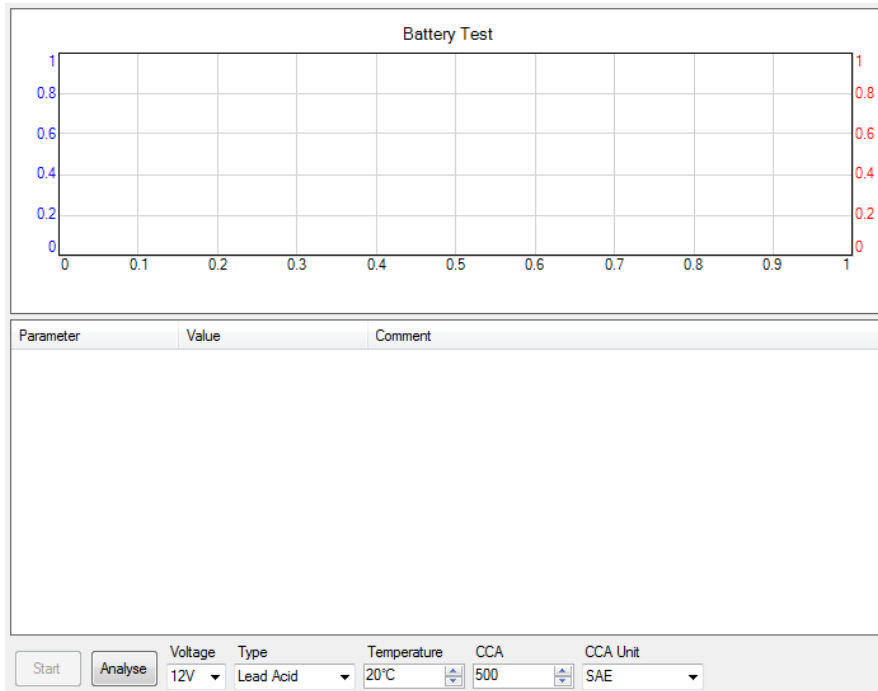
Battery Test

1
0.8
0.6
0.4
0.2
0

1
0.8
0.6
0.4
0.2
0

0 0.1 0.2 0.3 0.4 0.5 0.6 0.7 0.8 0.9 1

| Parameter | Value | Comment |
|---|---|---|

Start Analyse

Voltage 12V
Type Lead Acid
Temperature 20°C
CCA 500
CCA Unit SAE